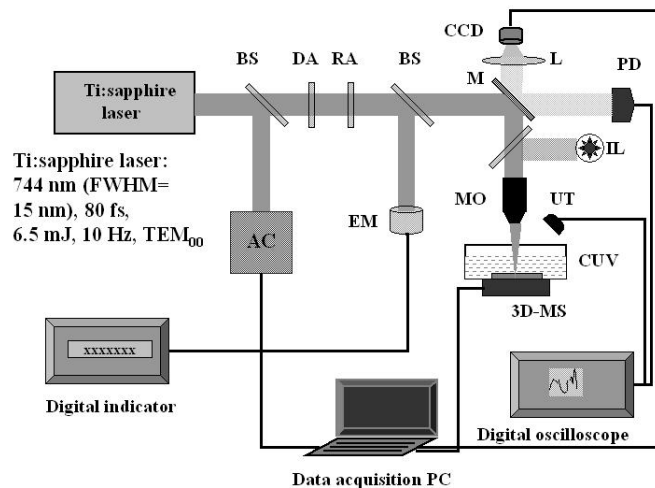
CCD

BS DA RA BS

L

M

PD

Ti:sapphire laser

IL

Ti:sapphire laser: 744 nm (FWHM= 15 nm), 80 fs, 6.5 mJ, 10 Hz, $TEM_{00}$

MO

UT

AC

EM

CUV

3D-MS

xxxxxxx

Digital indicator

Digital oscilloscope

Data acquisition PC